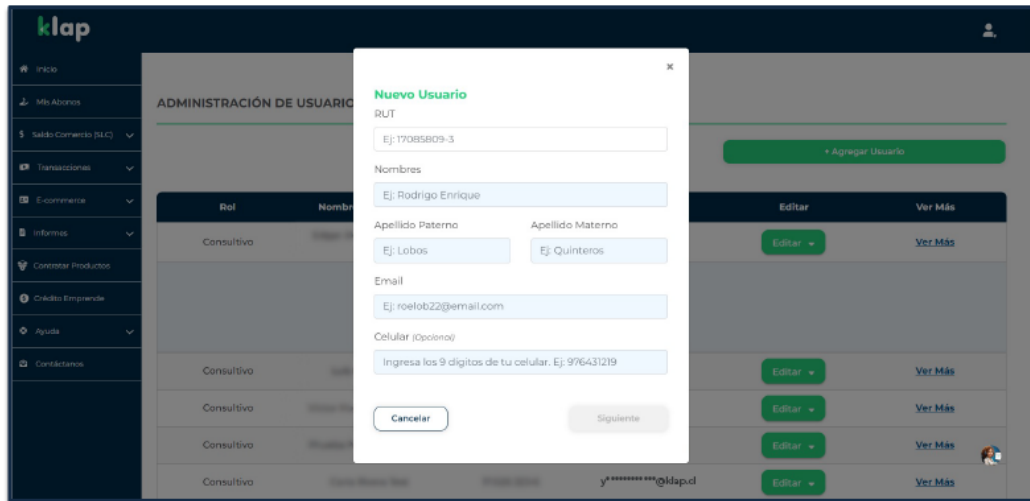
klap

Inicio
Mis Abonos
Saldo Comercio (SLC)
Transacciones
E-commerce
Informes
Contratar Productos
Crédito Emprende
Ayuda
Contáctanos

ADMINISTRACIÓN DE USUARIO

+ Agregar Usuario

| Rol | Nombr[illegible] | | Editar | Ver Más |
|---|---|---|---|---|
| Consultivo | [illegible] | | Editar | Ver Más |
| Consultivo | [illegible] | | Editar | Ver Más |
| Consultivo | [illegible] | | Editar | Ver Más |
| Consultivo | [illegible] | | Editar | Ver Más |
| Consultivo | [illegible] | y**********@klap.cl | Editar | Ver Más |

×
Nuevo Usuario
RUT
Ej: 17085809-3
Nombres
Ej: Rodrigo Enrique
Apellido Paterno
Ej: Lobos
Apellido Materno
Ej: Quinteros
Email
Ej: roelob22@email.com
Celular (Opcional)
Ingresa los 9 dígitos de tu celular. Ej: 976431219
Cancelar
Siguiente